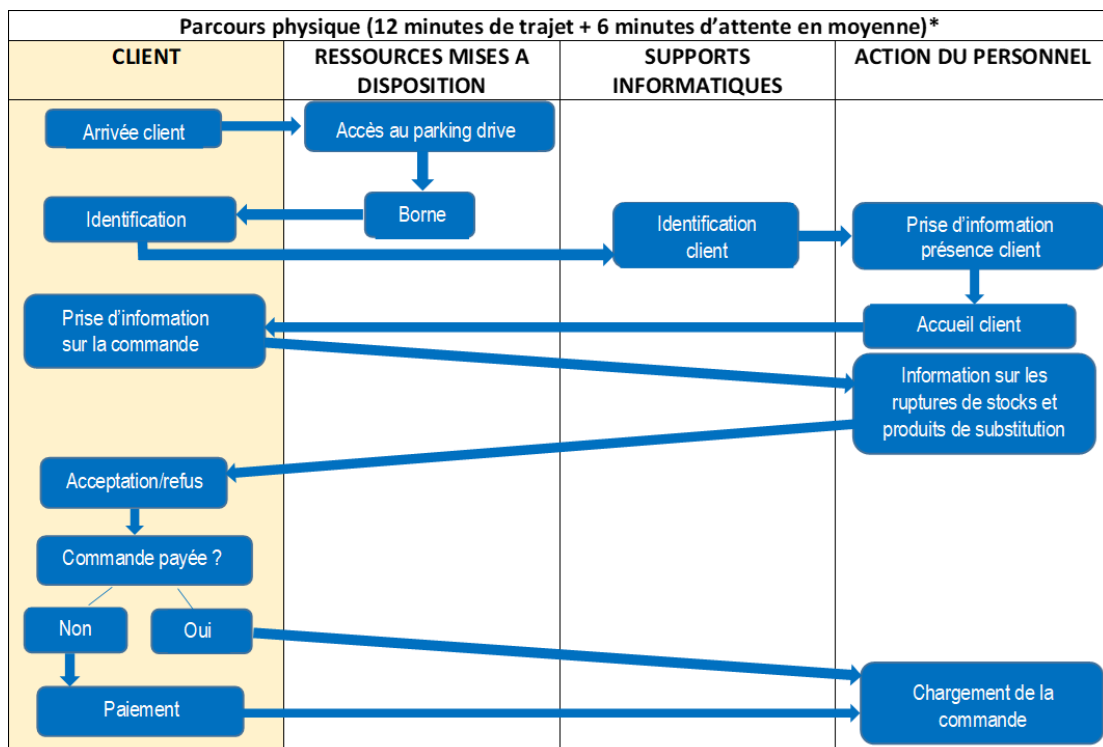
Parcours physique (12 minutes de trajet + 6 minutes d'attente en moyenne)*

| CLIENT | RESSOURCES MISES A DISPOSITION | SUPPORTS INFORMATIQUES | ACTION DU PERSONNEL |
|---|---|---|---|

Arrivée client

Accès au parking drive

Borne

Identification

Identification client

Prise d'information présence client

Accueil client

Prise d'information sur la commande

Information sur les ruptures de stocks et produits de substitution

Acceptation/refus

Commande payée ?

Non

Oui

Paiement

Chargement de la commande